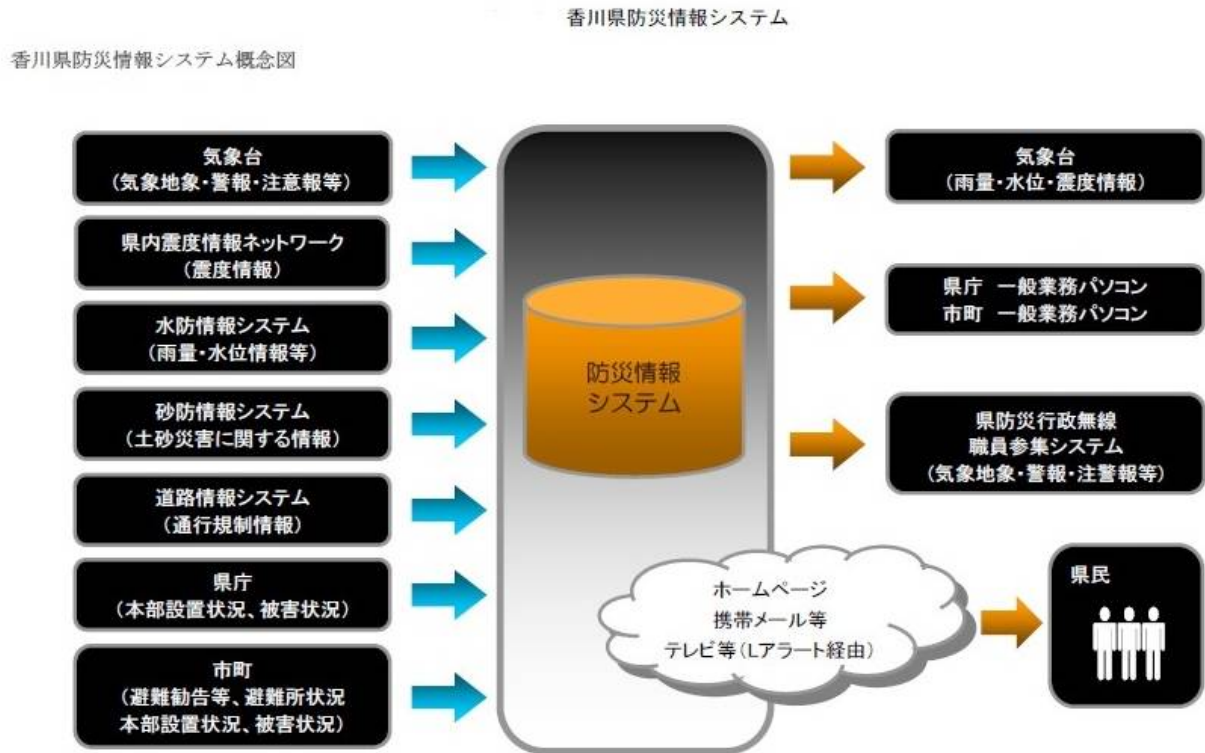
香川県防災情報システム

香川県防災情報システム概念図

気象台
（気象地象・警報・注意報等）

県内震度情報ネットワーク
（震度情報）

水防情報システム
（雨量・水位情報等）

砂防情報システム
（土砂災害に関する情報）

道路情報システム
（通行規制情報）

県庁
（本部設置状況、被害状況）

市町
（避難勧告等、避難所状況
本部設置状況、被害状況）

防災情報
システム

ホームページ
携帯メール等
テレビ等（Lアラート経由）

気象台
（雨量・水位・震度情報）

県庁　一般業務パソコン
市町　一般業務パソコン

県防災行政無線
職員参集システム
（気象地象・警報・注警報等）

県民